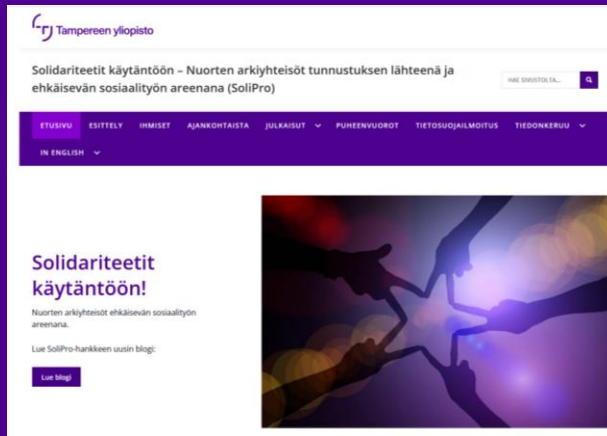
Tampereen yliopisto

Solidariteetit käytäntöön – Nuorten arkiyhteisöt tunnustuksen lähteenä ja ehkäisevän sosiaalityön areenana (SoliPro)

HAE SIVUSTOLTA...

ETUSIVU ESITTELY IHMISET AJANKOHTAISTA JULKAISUT PUHEENVUOROT TIETOSUOJAILMOITUS TIEDONKERUU IN ENGLISH

Solidariteetit käytäntöön!

Nuorten arkiyhteisöt ehkäisevän sosiaalityön areenana.

Lue SoliPro-hankkeen uusin blogi:

Lue blogi